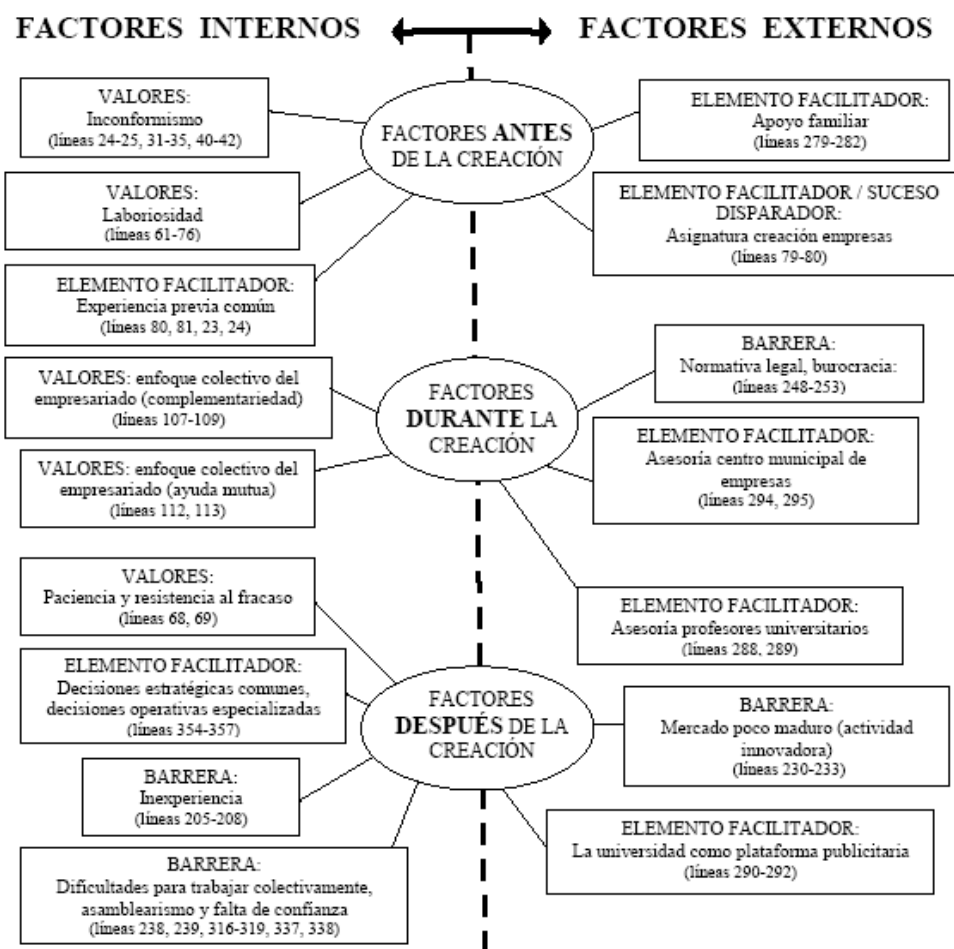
FACTORES INTERNOS

FACTORES EXTERNOS

VALORES:
Inconformismo
(líneas 24-25, 31-35, 40-42)

FACTORES ANTES DE LA CREACIÓN

ELEMENTO FACILITADOR:
Apoyo familiar
(líneas 279-282)

VALORES:
Laboriosidad
(líneas 61-76)

ELEMENTO FACILITADOR / SUCESO DISPARADOR:
Asignatura creación empresas
(líneas 79-80)

ELEMENTO FACILITADOR:
Experiencia previa común
(líneas 80, 81, 23, 24)

BARRERA:
Normativa legal, burocracia:
(líneas 248-253)

VALORES: enfoque colectivo del empresariado (complementariedad)
(líneas 107-109)

FACTORES DURANTE LA CREACIÓN

ELEMENTO FACILITADOR:
Asesoría centro municipal de empresas
(líneas 294, 295)

VALORES: enfoque colectivo del empresariado (ayuda mutua)
(líneas 112, 113)

VALORES:
Paciencia y resistencia al fracaso
(líneas 68, 69)

ELEMENTO FACILITADOR:
Asesoría profesores universitarios
(líneas 288, 289)

ELEMENTO FACILITADOR:
Decisiones estratégicas comunes, decisiones operativas especializadas
(líneas 354-357)

FACTORES DESPUÉS DE LA CREACIÓN

BARRERA:
Mercado poco maduro (actividad innovadora)
(líneas 230-233)

BARRERA:
Inexperiencia
(líneas 205-208)

ELEMENTO FACILITADOR:
La universidad como plataforma publicitaria
(líneas 290-292)

BARRERA:
Dificultades para trabajar colectivamente, asamblearismo y falta de confianza
(líneas 238, 239, 316-319, 337, 338)